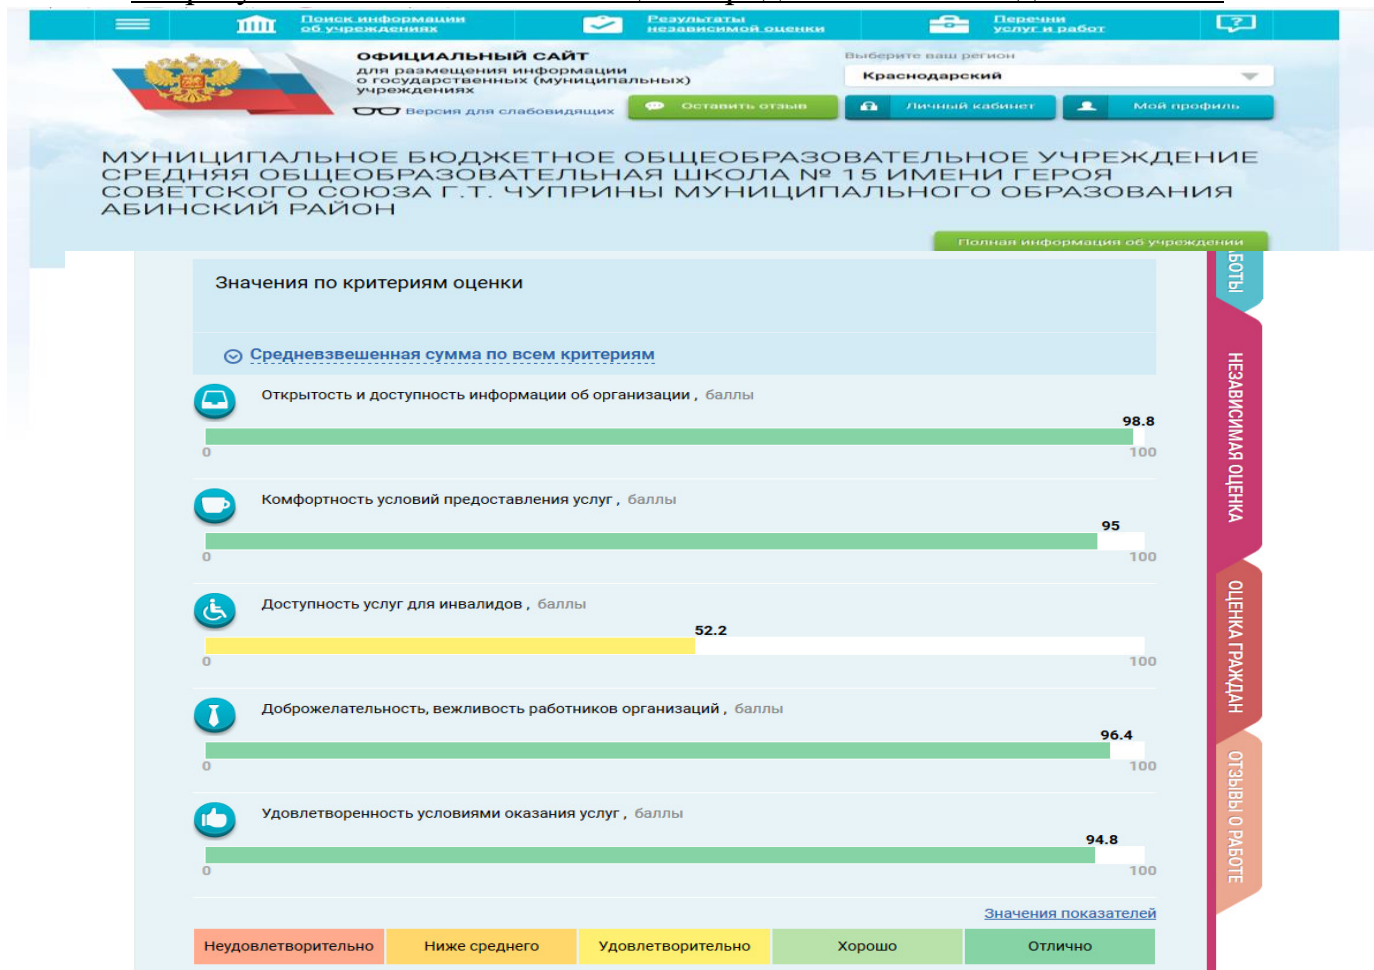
Поиск информации об учреждениях

Результаты независимой оценки

Перечни услуг и работ

ОФИЦИАЛЬНЫЙ САЙТ
для размещения информации о государственных (муниципальных) учреждениях

Версия для слабовидящих

Выберите ваш регион
Краснодарский

Оставить отзыв
Личный кабинет
Мой профиль

МУНИЦИПАЛЬНОЕ БЮДЖЕТНОЕ ОБЩЕОБРАЗОВАТЕЛЬНОЕ УЧРЕЖДЕНИЕ СРЕДНЯЯ ОБЩЕОБРАЗОВАТЕЛЬНАЯ ШКОЛА № 15 ИМЕНИ ГЕРОЯ СОВЕТСКОГО СОЮЗА Г.Т. ЧУПРИНЫ МУНИЦИПАЛЬНОГО ОБРАЗОВАНИЯ АБИНСКИЙ РАЙОН

Полная информация об учреждении

Значения по критериям оценки

Средневзвешенная сумма по всем критериям

Открытость и доступность информации об организации , баллы
98.8
0
100

Комфортность условий предоставления услуг , баллы
95
0
100

Доступность услуг для инвалидов , баллы
52.2
0
100

Доброжелательность, вежливость работников организаций , баллы
96.4
0
100

Удовлетворенность условиями оказания услуг , баллы
94.8
0
100

Значения показателей

| Неудовлетворительно | Ниже среднего | Удовлетворительно | Хорошо | Отлично |
|---|---|---|---|---|

БОТЫ
НЕЗАВИСИМАЯ ОЦЕНКА
ОЦЕНКА ГРАЖДАН
ОТЗЫВЫ О РАБОТЕ